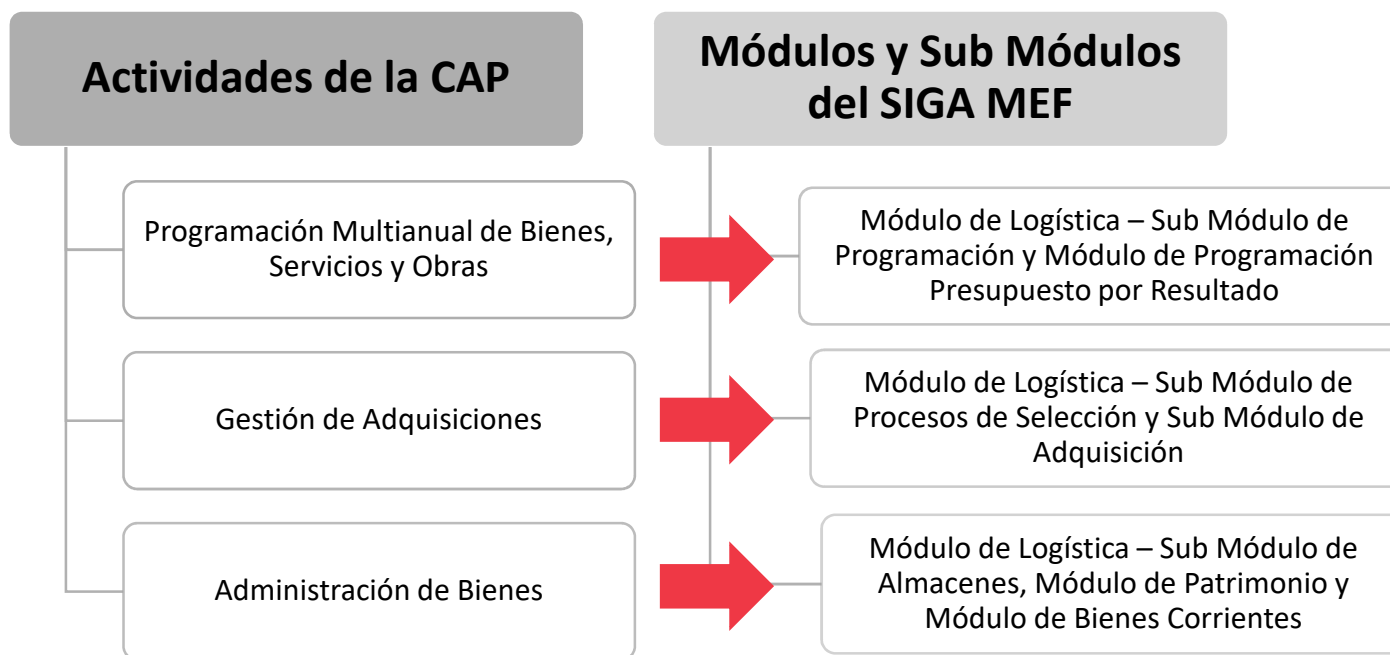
Actividades de la CAP

Programación Multianual de Bienes, Servicios y Obras

Gestión de Adquisiciones

Administración de Bienes

Módulos y Sub Módulos del SIGA MEF

Módulo de Logística – Sub Módulo de Programación y Módulo de Programación Presupuesto por Resultado

Módulo de Logística – Sub Módulo de Procesos de Selección y Sub Módulo de Adquisición

Módulo de Logística – Sub Módulo de Almacenes, Módulo de Patrimonio y Módulo de Bienes Corrientes